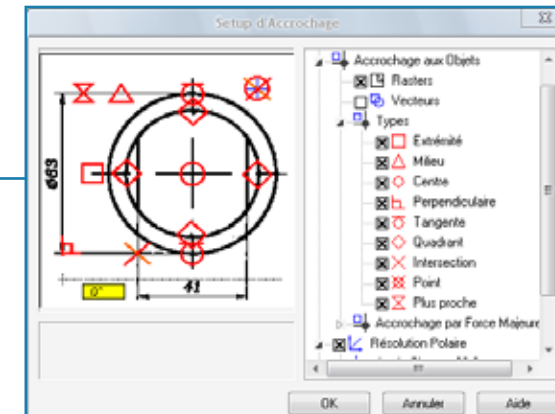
Setup d'Accrochage

Ø63

0°

41

Accrochage aux Objets
Rasters
Vecteurs
Types
Extrémité
Milieu
Centre
Perpendiculaire
Tangente
Quadrant
Intersection
Point
Plus proche
Accrochage par Force Majeure
Résolution Polaire

OK
Annuler
Aide